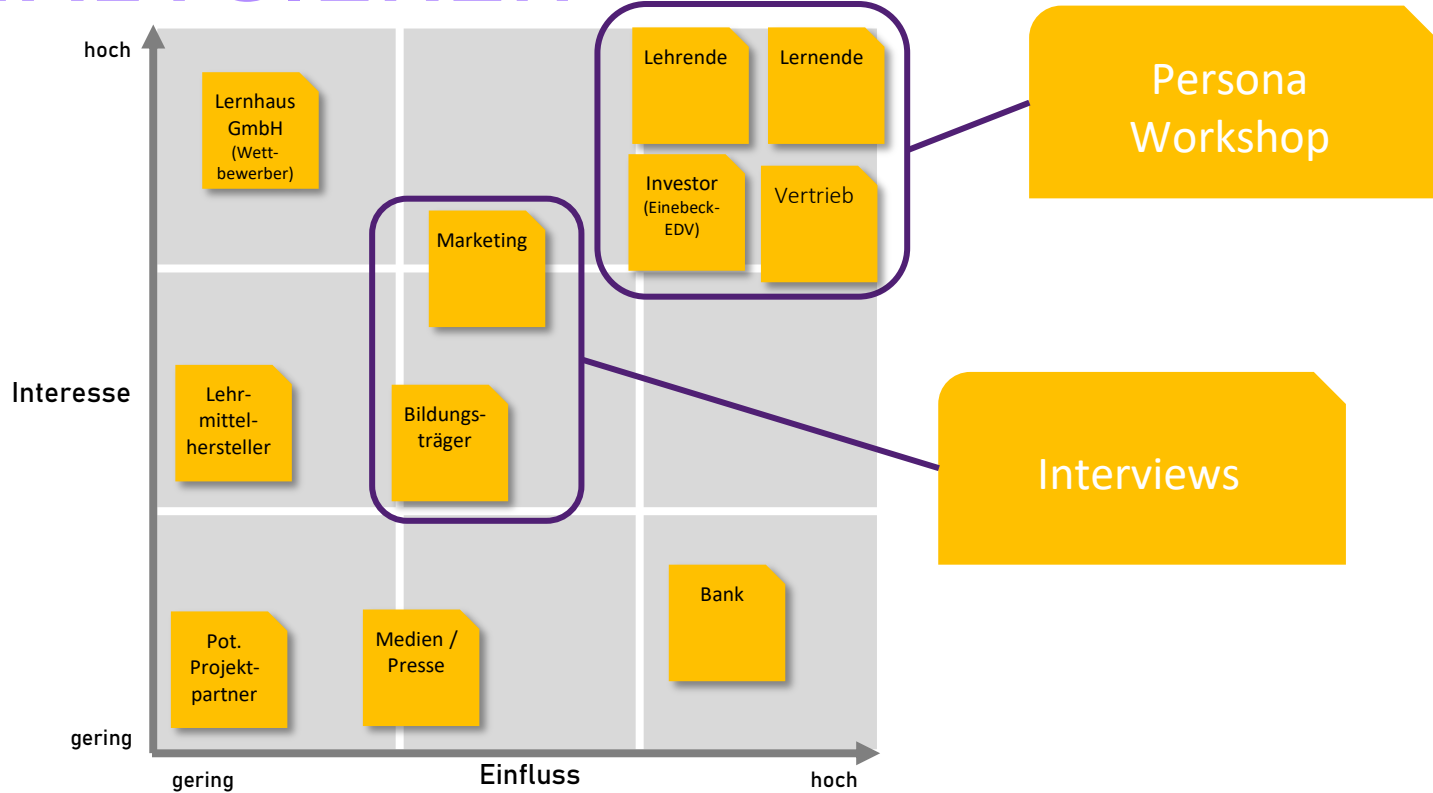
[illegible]

hoch

Lernhaus GmbH (Wettbewerber)

Lehrende

Lernende

Persona Workshop

Investor (Einebeck-EDV)

Vertrieb

Marketing

Interesse

Lehrmittelhersteller

Bildungsträger

Interviews

Bank

Pot. Projektpartner

Medien / Presse

gering

gering

Einfluss

hoch